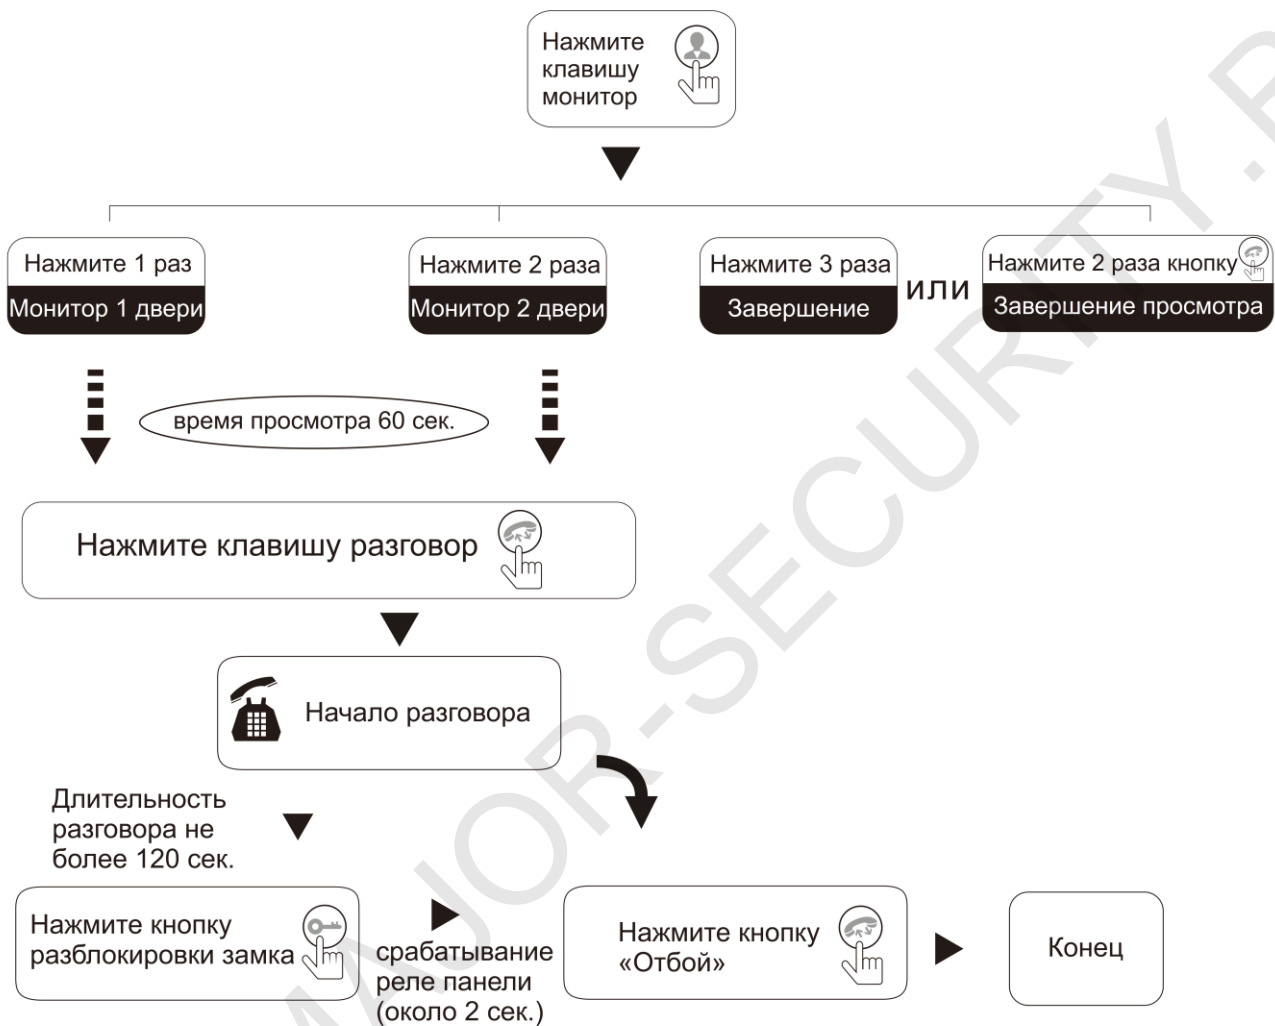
Нажмите клавишу монитор

Нажмите 1 раз
Монитор 1 двери

Нажмите 2 раза
Монитор 2 двери

Нажмите 3 раза
Завершение

или

Нажмите 2 раза кнопку
Завершение просмотра

время просмотра 60 сек.

Нажмите клавишу разговор

Начало разговора

Длительность разговора не более 120 сек.

Нажмите кнопку разблокировки замка

срабатывание реле панели (около 2 сек.)

Нажмите кнопку «Отбой»

Конец

MAJOR-SECURITY.R